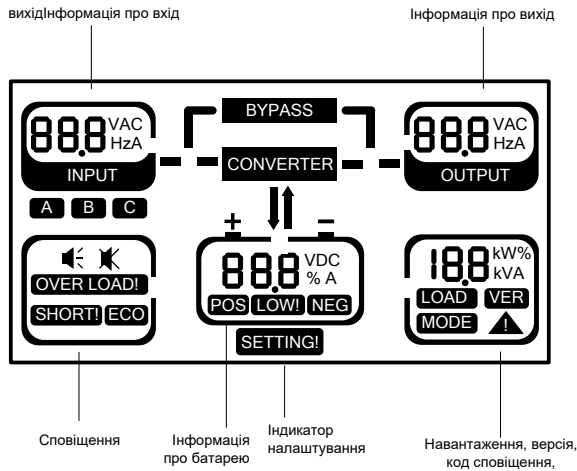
вихідІнформація про вхід

Інформація про вихід

88.8 VAC HzA
INPUT

BYPASS

CONVERTER

88.8 VAC HzA
OUTPUT

A B C

+ −

OVER LOAD!
SHORT! ECO

88.8 VDC % A
POS LOW! NEG

SETTING!

188 kW% kVA
LOAD VER
MODE !

Сповіщення

Інформація про батарею

Індикатор налаштування

Навантаження, версія, код сповіщення,